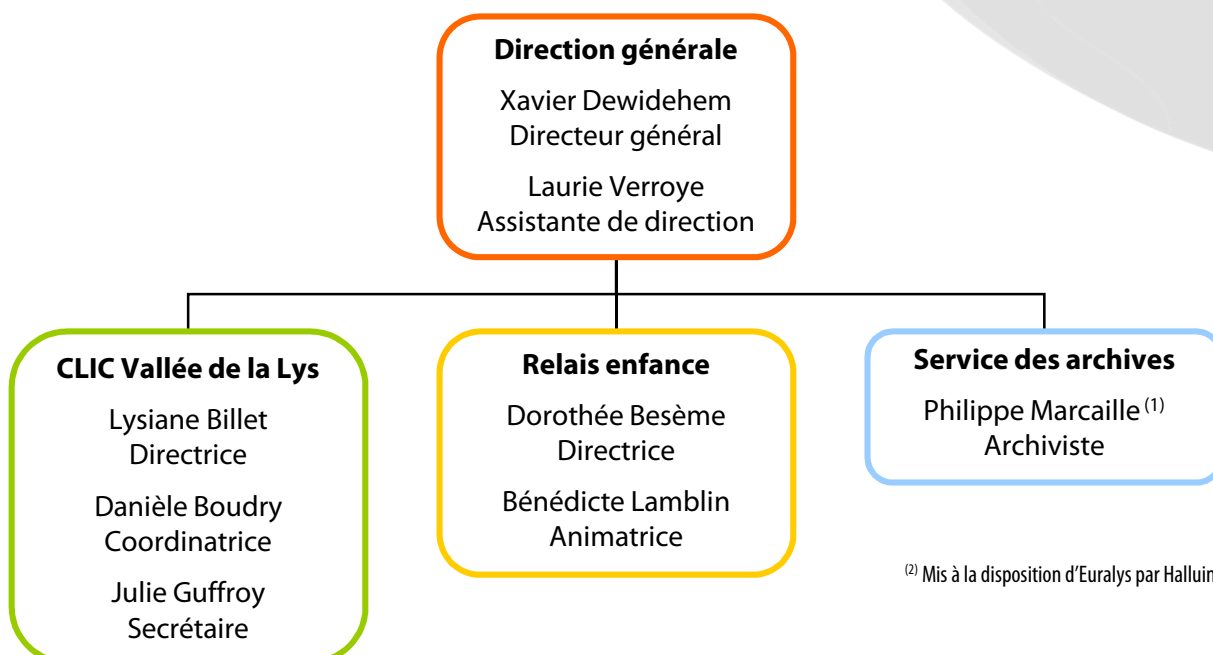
**Direction générale**

Xavier Dewidehem
Directeur général

Laurie Verroye
Assistante de direction

**CLIC Vallée de la Lys**

Lysiane Billet
Directrice

Danièle Boudry
Coordinatrice

Julie Guffroy
Secrétaire

**Relais enfance**

Dorothée Besème
Directrice

Bénédicte Lamblin
Animatrice

**Service des archives**

Philippe Marcaille$^{(1)}$
Archiviste

$^{(2)}$ Mis à la disposition d'Euralys par Halluin